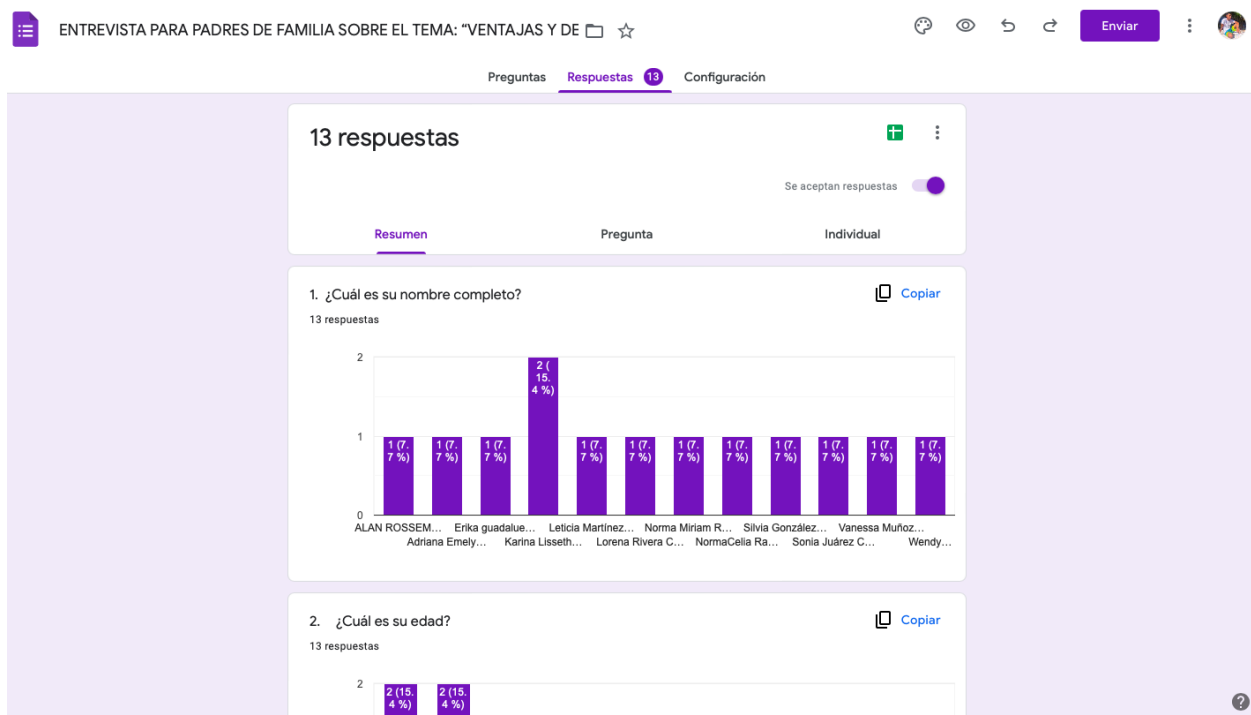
ENTREVISTA PARA PADRES DE FAMILIA SOBRE EL TEMA: "VENTAJAS Y DE

Enviar

Preguntas Respuestas 13 Configuración

13 respuestas

Se aceptan respuestas

Resumen Pregunta Individual

1. ¿Cuál es su nombre completo?

Copiar

13 respuestas

2
1
0

1 (7.7 %) 1 (7.7 %) 1 (7.7 %) 2 (15.4 %) 1 (7.7 %) 1 (7.7 %) 1 (7.7 %) 1 (7.7 %) 1 (7.7 %) 1 (7.7 %) 1 (7.7 %) 1 (7.7 %)

ALAN ROSSEM... Erika guadalue... Leticia Martínez... Norma Miriam R... Silvia González... Vanessa Muñoz...
Adriana Emely... Karina Lisseth... Lorena Rivera C... NormaCelia Ra... Sonia Juárez C... Wendy...

2. ¿Cuál es su edad?

Copiar

13 respuestas

2

2 (15.4 %) 2 (15.4 %)

?